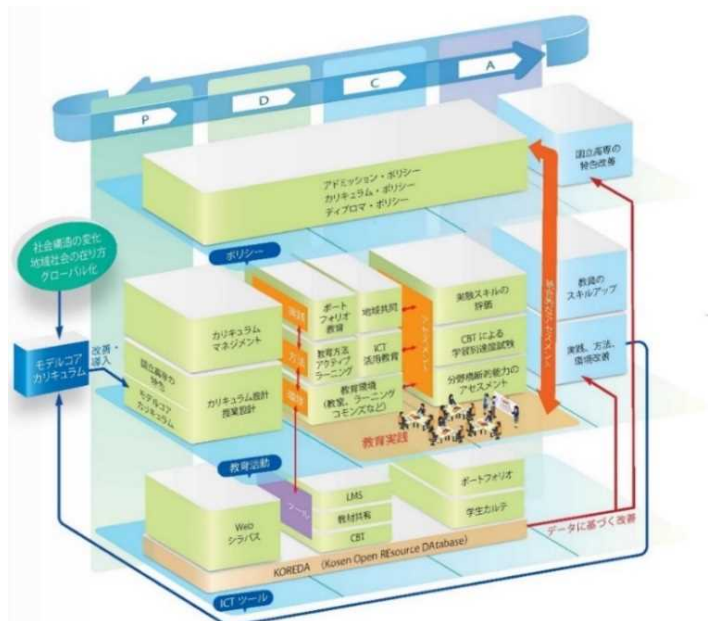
P
D
C
A

国立高専の
特色改善

アドミッション・ポリシー
カリキュラム・ポリシー
ディプロマ・ポリシー

社会構造の変化
地域社会の在り方
グローバル化

ポリシー

教員の
スキルアップ

実践、方法、
環境改善

モデルコア
カリキュラム

改善・
導入

カリキュラム
マネジメント

国立高専の
特色

モデルコア
カリキュラム

カリキュラム設計
授業設計

実践
方法
環境

ポート
フォリオ
教育

地域共同

教育方法
アクティブ
ラーニング

ICT
活用教育

教育環境
(教室、ラーニング
コモンズなど)

アセスメント

実験スキルの
評価

CBTによる
学習到達度試験

分野横断的能力の
アセスメント

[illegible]

教育実践

教育活動

ツール

LMS

教材共有

CBT

Web
シラバス

ポートフォリオ

学生カルテ

データに基づく改善

KOREDA (Kosen Open REsource DAtabase)

ICT ツール